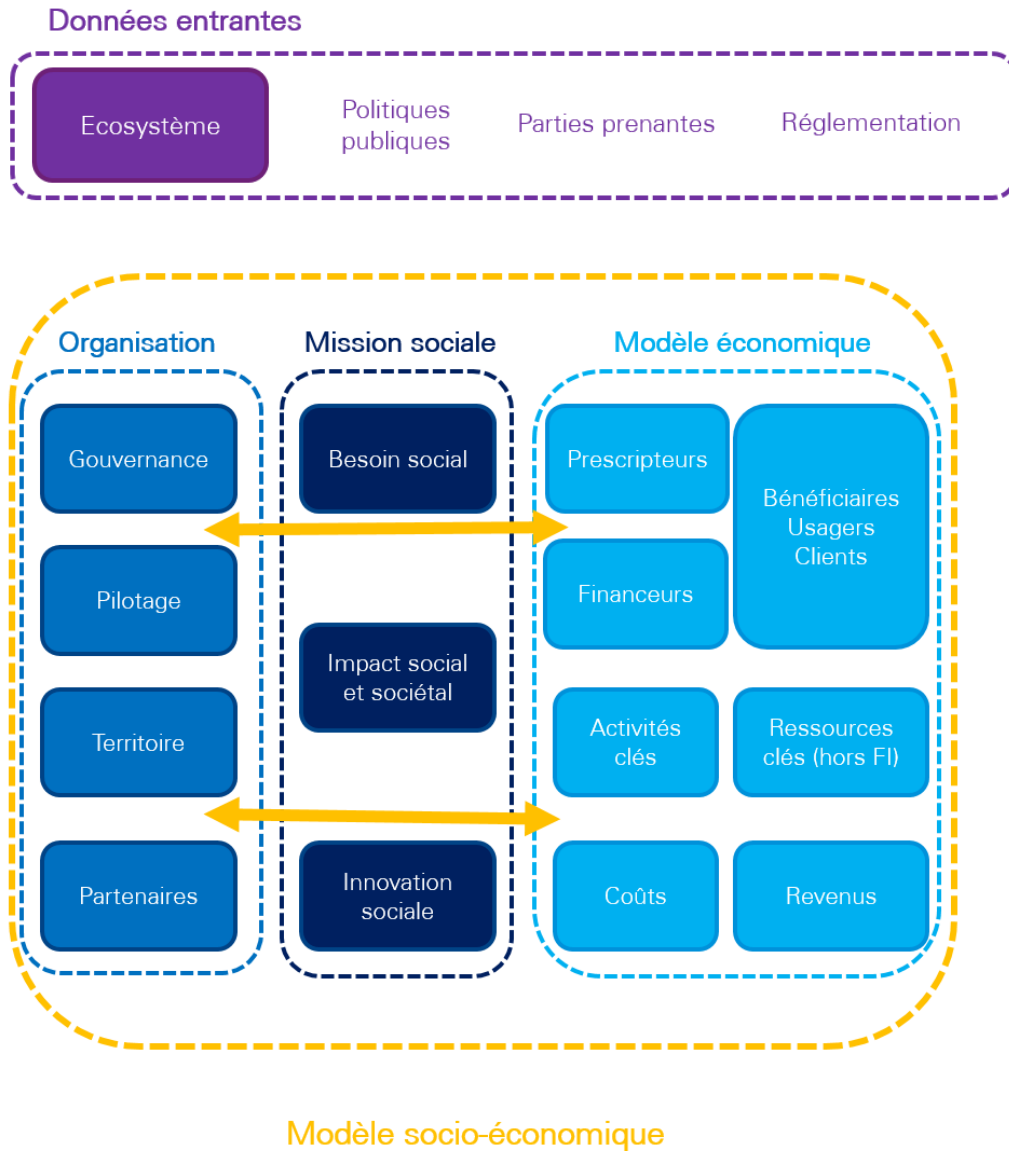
Données entrantes

Ecosystème

Politiques publiques

Parties prenantes

Réglementation

Organisation

Gouvernance

Pilotage

Territoire

Partenaires

Mission sociale

Besoin social

Impact social et sociétal

Innovation sociale

Modèle économique

Prescripteurs

Financeurs

Bénéficiaires Usagers Clients

Activités clés

Ressources clés (hors FI)

Coûts

Revenus

Modèle socio-économique